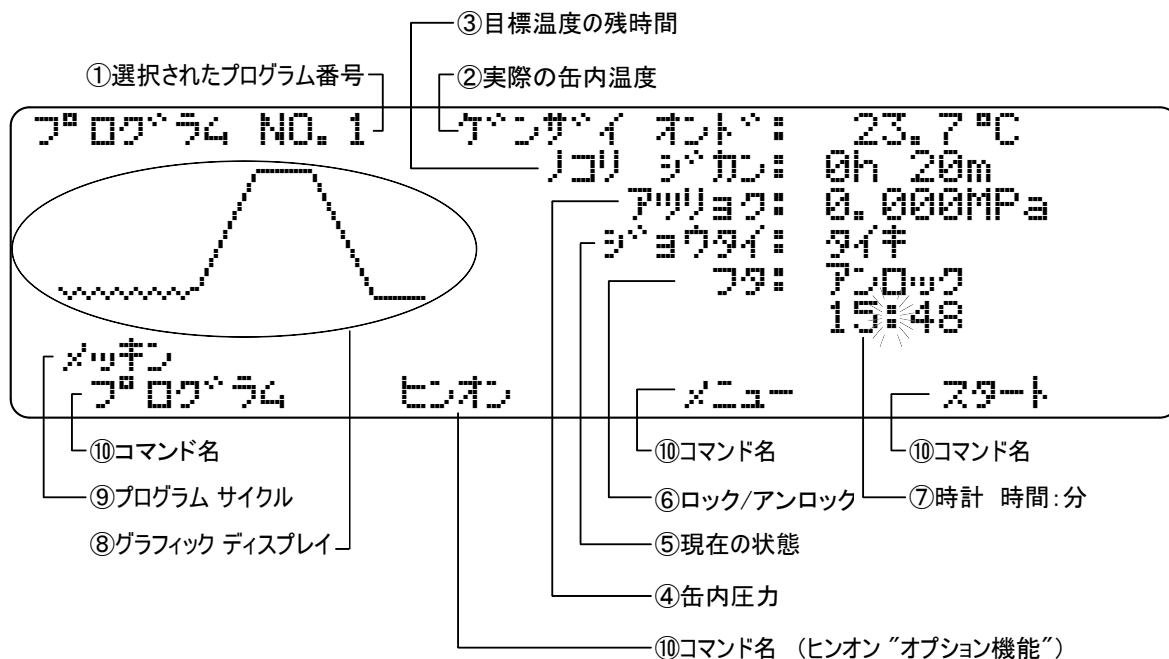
③目標温度の残時間

①選択されたプログラム番号

②実際の缶内温度

ﾌﾟﾛｸﾞﾗﾑ NO. 1

ｹﾞﾝｻﾞｲ ｵﾝﾄﾞ: 23.7 °C

ﾉｺﾘ ｼﾞｶﾝ: 0h 20m

ｱﾂﾘｮｸ: 0.000MPa

ｼﾞｮｳﾀｲ: ﾀｲｷ

ﾌﾀ: ｱﾝﾛｯｸ

15:48

ﾒｯｷﾝ

ﾌﾟﾛｸﾞﾗﾑ

ﾋﾝｵﾝ

ﾒﾆｭｰ

ｽﾀｰﾄ

⑩コマンド名

⑩コマンド名

⑩コマンド名

⑨プログラム サイクル

⑥ロック/アンロック

⑦時計 時間:分

⑧グラフィック ディスプレイ

⑤現在の状態

④缶内圧力

⑩コマンド名 （ヒンオン ″オプション機能″）